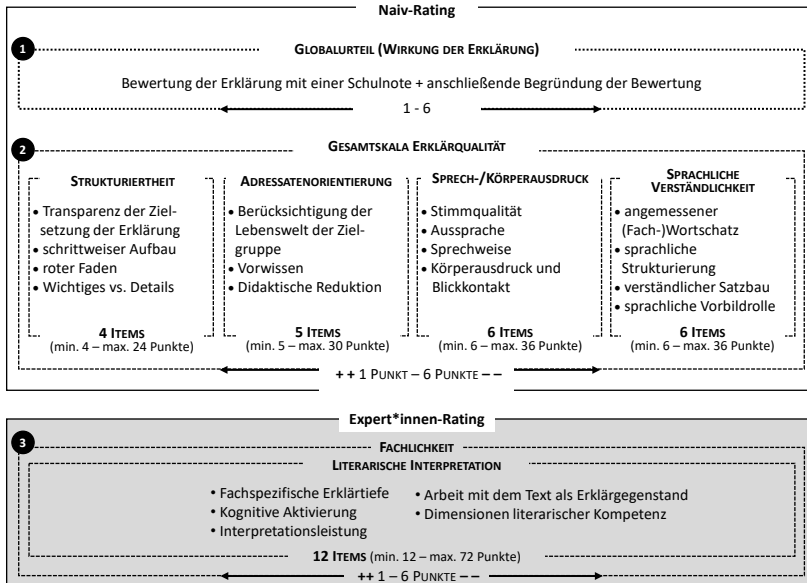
Naiv-Rating

1

Globalurteil (Wirkung der Erklärung)

Bewertung der Erklärung mit einer Schulnote + anschließende Begründung der Bewertung

1 - 6

2

Gesamtskala Erklärqualität

Strukturiertheit

• Transparenz der Zielsetzung der Erklärung
• schrittweiser Aufbau
• roter Faden
• Wichtiges vs. Details

4 Items
(min. 4 – max. 24 Punkte)

Adressatenorientierung

• Berücksichtigung der Lebenswelt der Zielgruppe
• Vorwissen
• Didaktische Reduktion

5 Items
(min. 5 – max. 30 Punkte)

Sprech-/Körperausdruck

• Stimmqualität
• Aussprache
• Sprechweise
• Körperausdruck und Blickkontakt

6 Items
(min. 6 – max. 36 Punkte)

Sprachliche Verständlichkeit

• angemessener (Fach-)Wortschatz
• sprachliche Strukturierung
• verständlicher Satzbau
• sprachliche Vorbildrolle

6 Items
(min. 6 – max. 36 Punkte)

+ + 1 Punkt – 6 Punkte – –

Expert*innen-Rating

3

Fachlichkeit

Literarische Interpretation

• Fachspezifische Erklärtiefe
• Kognitive Aktivierung
• Interpretationsleistung
• Arbeit mit dem Text als Erklärgegenstand
• Dimensionen literarischer Kompetenz

12 Items (min. 12 – max. 72 Punkte)

++ 1 – 6 Punkte – –